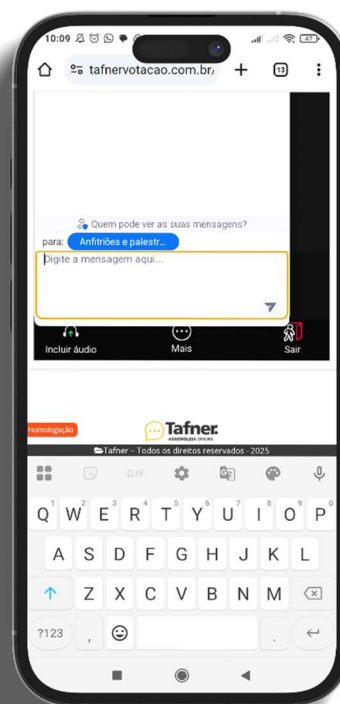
10:09

tafnervotacao.com.br/

13

Quem pode ver as suas mensagens?

para: Anfitriões e palestr...

Digite a mensagem aqui...

Incluir áudio

Mais

Sair

Homologação

Tafner
ASSEMBLEIA ONLINE

Tafner - Todos os direitos reservados - 2025

GIF

Q W E R T Y U I O P
A S D F G H J K L
Z X C V B N M
?123 , .